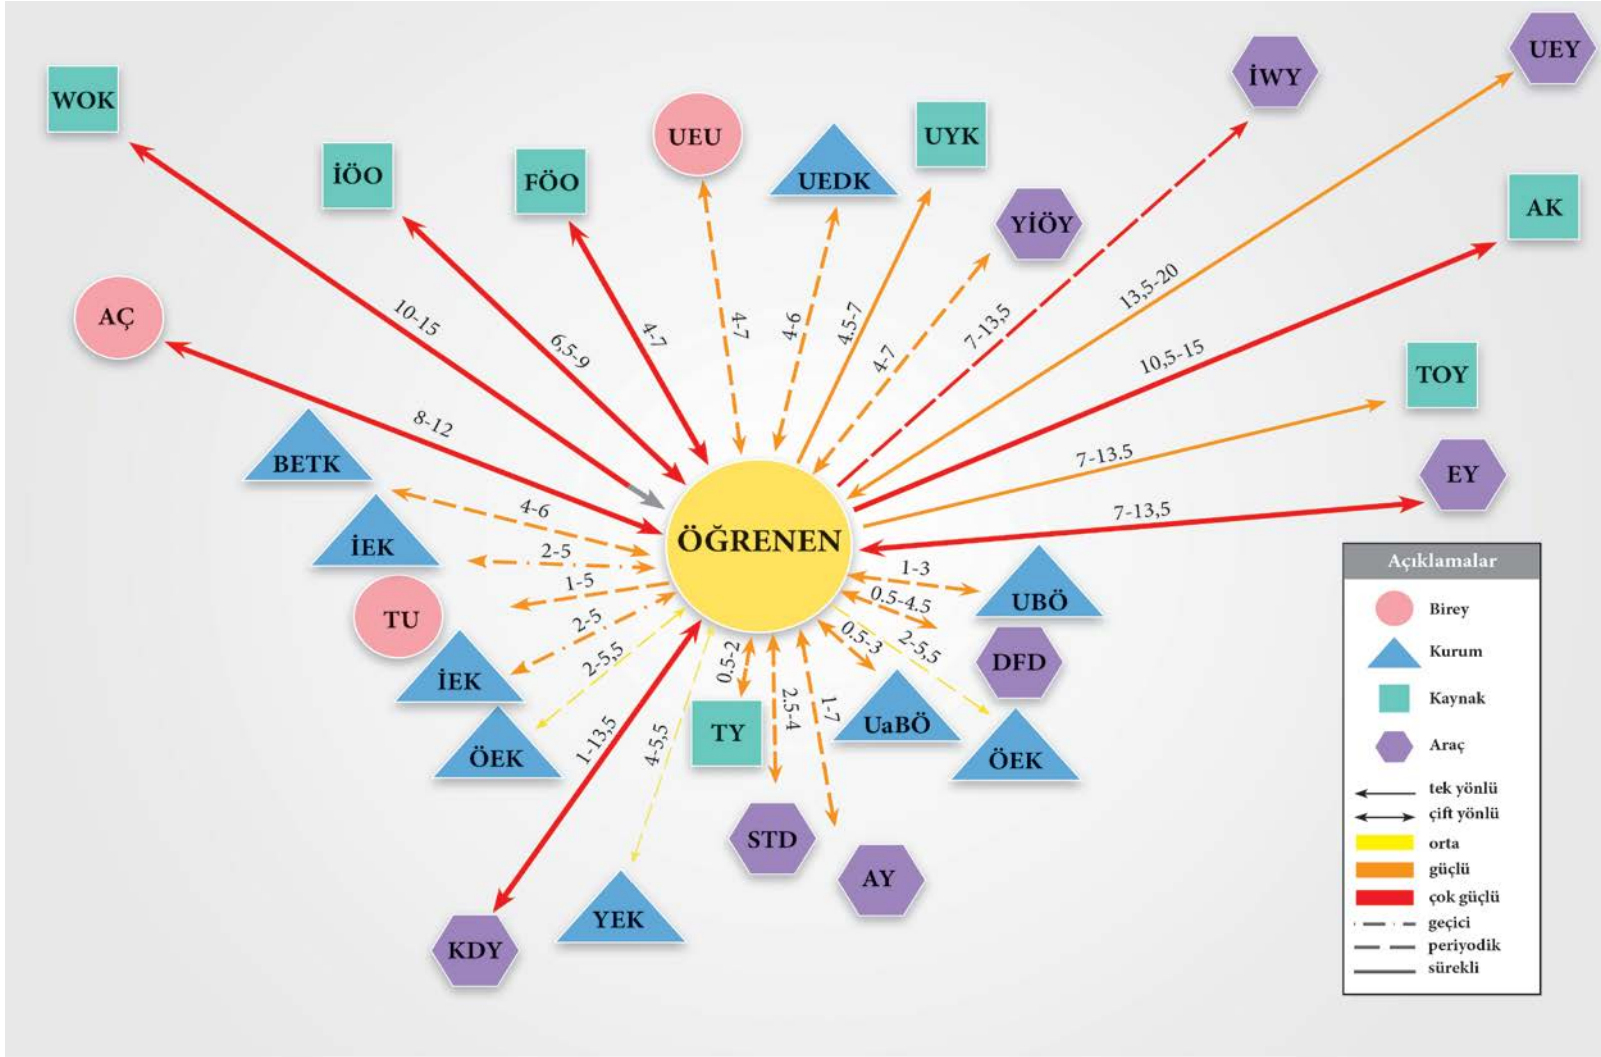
WOK

İÖO

FÖO

UEU

UEDK

UYK

YİÖY

İWY

UEY

AK

AÇ

TOY

EY

BETK

İEK

TU

İEK

ÖEK

TY

UaBÖ

ÖEK

UBÖ

DFD

STD

AY

YEK

KDY

ÖĞRENEN

10-15

6,5-9

4-7

4-7

4-6

4,5-7

4-7

7-13,5

13,5-20

10,5-15

7-13,5

7-13,5

8-12

4-6

2-5

1-5

2-5

2-5,5

1-13,5

4-5,5

0,5-2

2,5-4

1-7

0,5-3

2-5,5

0,5-4,5

1-3

Açıklamalar

Birey

Kurum

Kaynak

Araç

tek yönlü

çift yönlü

orta

güçlü

çok güçlü

geçici

periyodik

sürekli